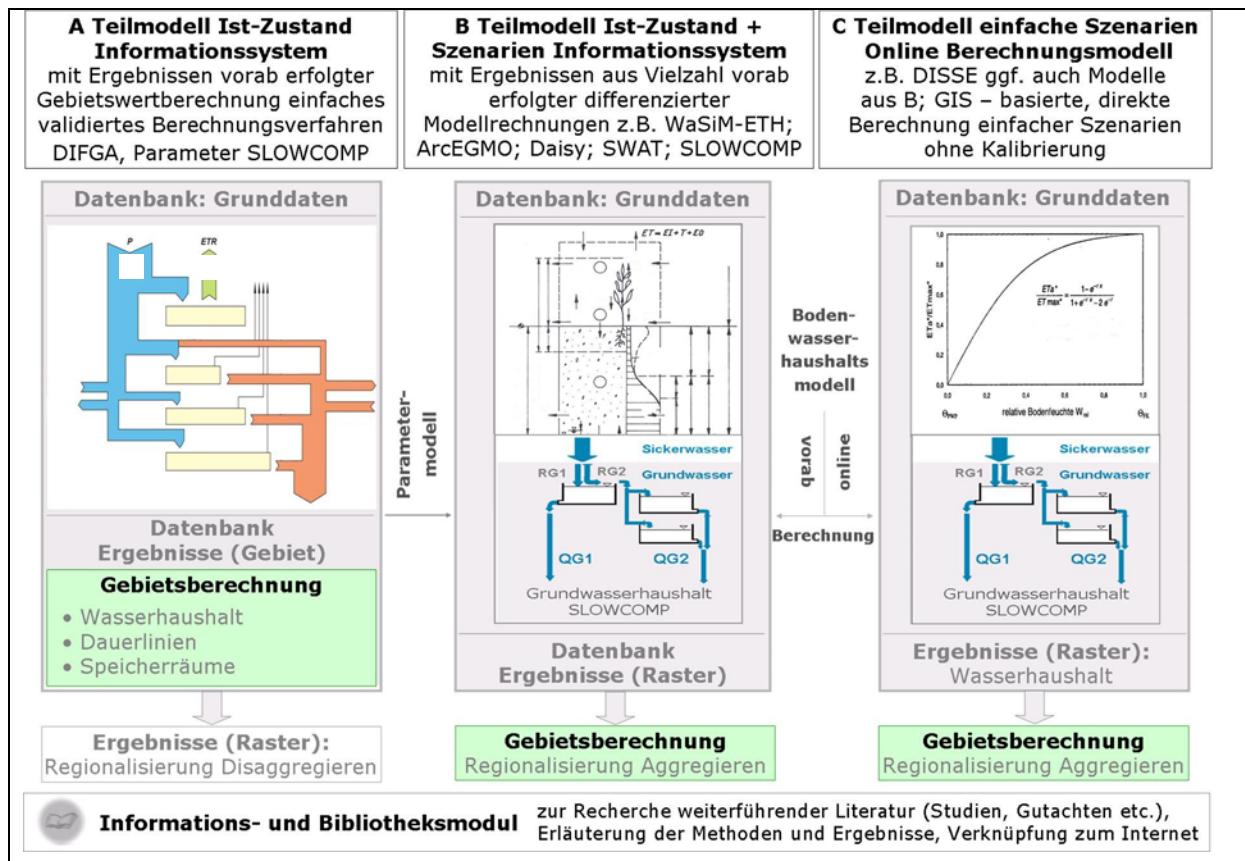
A Teilmodell Ist-Zustand Informationssystem
mit Ergebnissen vorab erfolgter Gebietswertberechnung einfaches validiertes Berechnungsverfahren DIFGA, Parameter SLOWCOMP

B Teilmodell Ist-Zustand + Szenarien Informationssystem
mit Ergebnissen aus Vielzahl vorab erfolgter differenzierter Modellrechnungen z.B. WaSiM-ETH; ArcEGMO; Daisy; SWAT; SLOWCOMP

C Teilmodell einfache Szenarien Online Berechnungsmodell
z.B. DISSE ggf. auch Modelle aus B; GIS – basierte, direkte Berechnung einfacher Szenarien ohne Kalibrierung

Datenbank: Grunddaten

P

ETR

Datenbank Ergebnisse (Gebiet)

Gebietsberechnung
• Wasserhaushalt
• Dauerlinien
• Speicherräume

Parameter-modell

Datenbank: Grunddaten

$ET = EI + T + E0$

Sickerwasser
RG1 RG2 Grundwasser
QG1 QG2
Grundwasserhaushalt SLOWCOMP

Datenbank Ergebnisse (Raster)

Boden-wasser-haushalts modell

vorab

online

Berechnung

Datenbank: Grunddaten

$\frac{ETa^*}{ET\,max^*} = \frac{1-e^{-\gamma\cdot x}}{1+e^{-\gamma\cdot x}-2e^{-\gamma}}$

ETa*/ETmax*

relative Bodenfeuchte $W_{rel}$

$\theta_{PWP}$ $\theta_{FK}$

Sickerwasser
RG1 RG2 Grundwasser
QG1 QG2
Grundwasserhaushalt SLOWCOMP

Ergebnisse (Raster): Wasserhaushalt

Ergebnisse (Raster): Regionalisierung Disaggregieren

Gebietsberechnung Regionalisierung Aggregieren

Gebietsberechnung Regionalisierung Aggregieren

Informations- und Bibliotheksmodul zur Recherche weiterführender Literatur (Studien, Gutachten etc.), Erläuterung der Methoden und Ergebnisse, Verknüpfung zum Internet